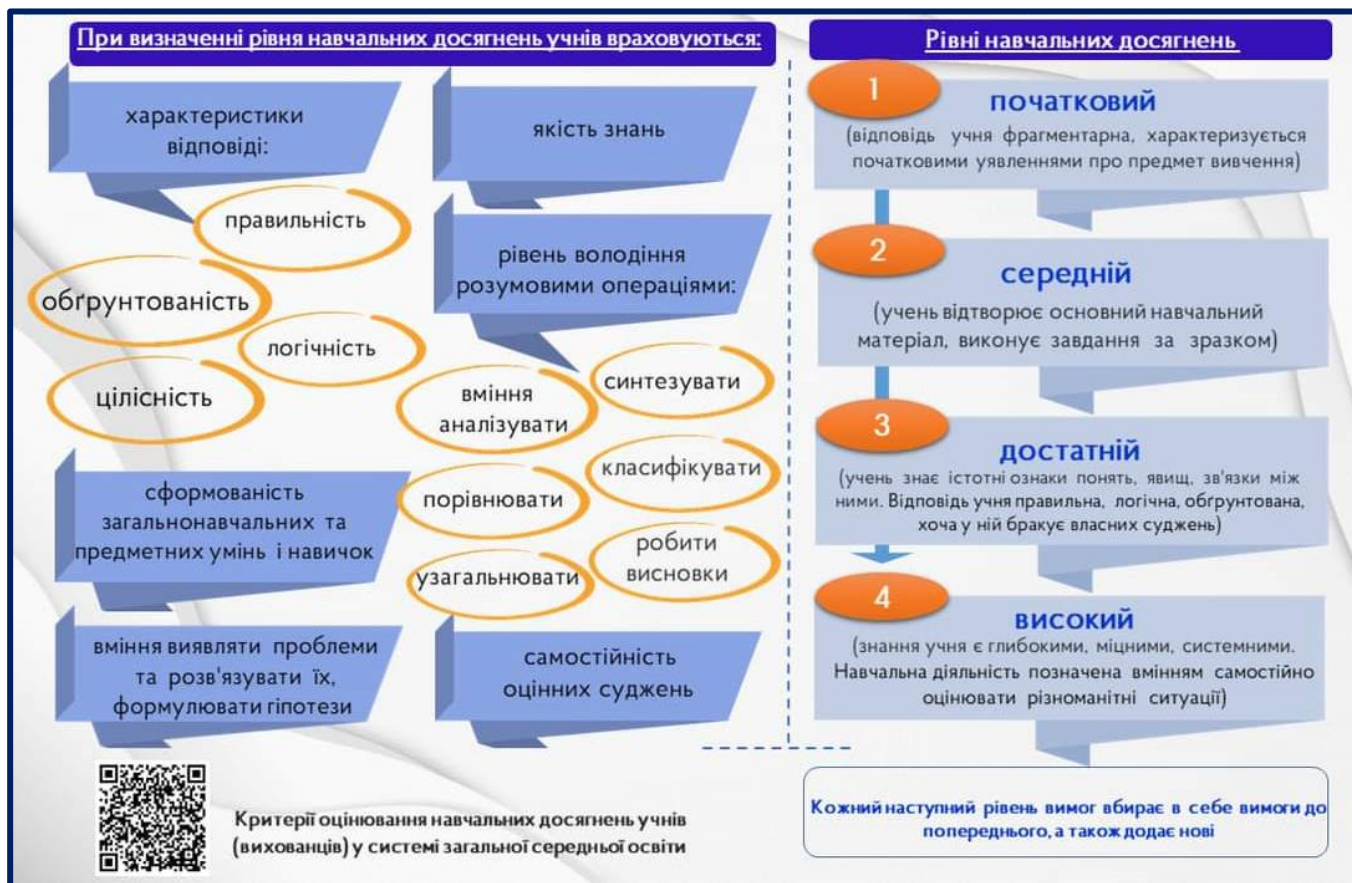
При визначенні рівня навчальних досягнень учнів враховуються:

характеристики відповіді:

правильність

обґрунтованість

логічність

цілісність

якість знань

рівень володіння розумовими операціями:

вміння аналізувати

синтезувати

порівнювати

класифікувати

узагальнювати

робити висновки

сформованість загальнонавчальних та предметних умінь і навичок

вміння виявляти проблеми та розв'язувати їх, формулювати гіпотези

самостійність оцінних суджень

Критерії оцінювання навчальних досягнень учнів (вихованців) у системі загальної середньої освіти

Рівні навчальних досягнень

1
початковий
(відповідь учня фрагментарна, характеризується початковими уявленнями про предмет вивчення)

2
середній
(учень відтворює основний навчальний матеріал, виконує завдання за зразком)

3
достатній
(учень знає істотні ознаки понять, явищ, зв'язки між ними. Відповідь учня правильна, логічна, обгрунтована, хоча у ній бракує власних суджень)

4
високий
(знання учня є глибокими, міцними, системними. Навчальна діяльність позначена вмінням самостійно оцінювати різноманітні ситуації)

Кожний наступний рівень вимог вбирає в себе вимоги до попереднього, а також додає нові